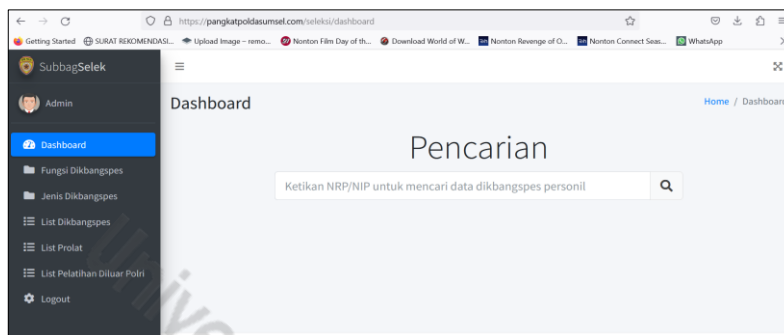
https://pangkatpoldasumsel.com/seleksi/dashboard

Getting Started SURAT REKOMENDASI... Upload Image – remo... Nonton Film Day of th... Download World of W... Nonton Revenge of O... Nonton Connect Seas... WhatsApp

SubbagSelek

Admin

Dashboard

Fungsi Dikbangspes

Jenis Dikbangspes

List Dikbangspes

List Prolat

List Pelatihan Diluar Polri

Logout

Dashboard

Home / Dashboar

Pencarian

Ketikan NRP/NIP untuk mencari data dikbangspes personil